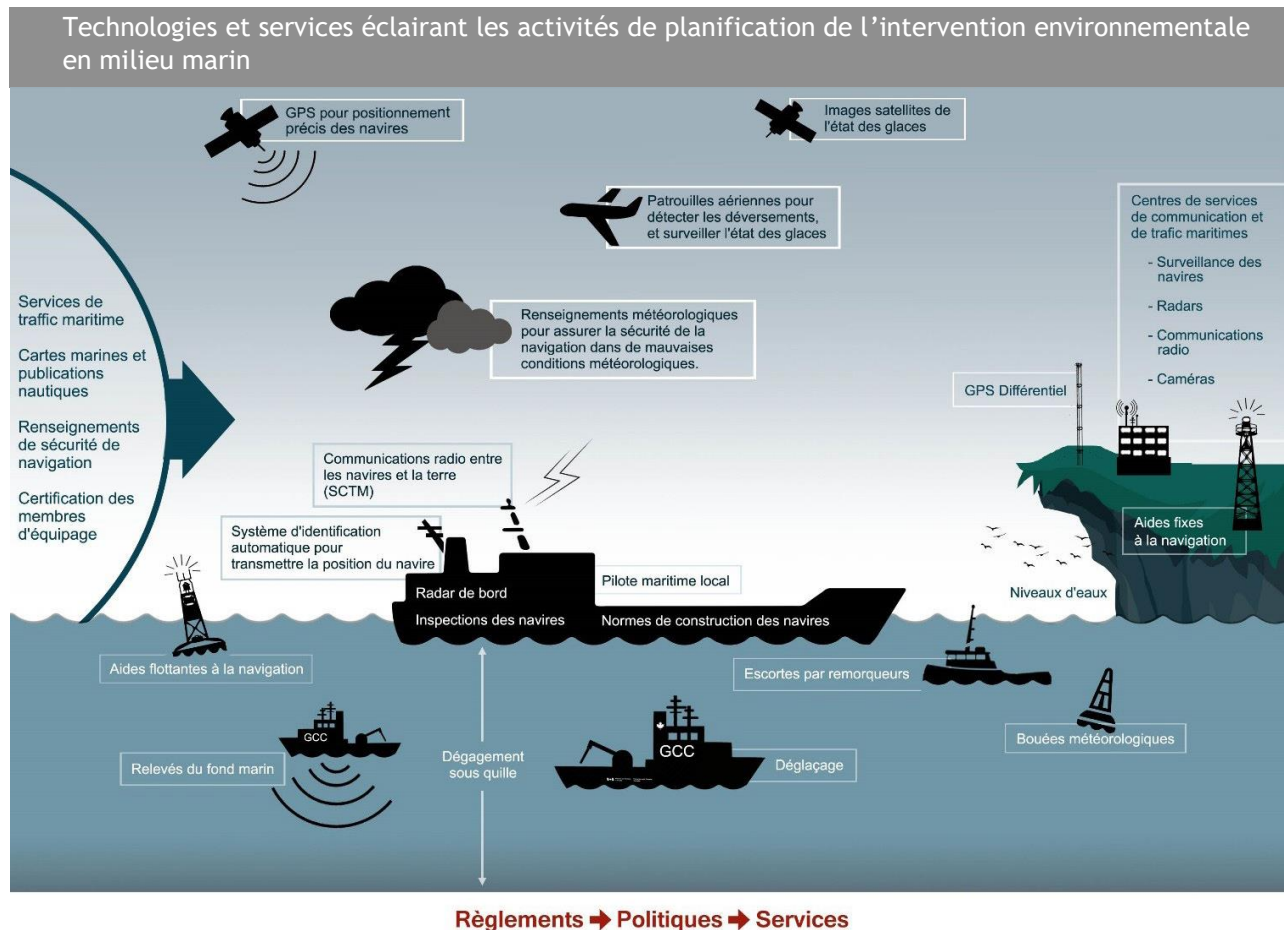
Technologies et services éclairant les activités de planification de l'intervention environnementale en milieu marin

GPS pour positionnement précis des navires

Images satellites de l'état des glaces

Patrouilles aériennes pour détecter les déversements, et surveiller l'état des glaces

Centres de services de communication et de trafic maritimes
- Surveillance des navires
- Radars
- Communications radio
- Caméras

Services de traffic maritime

Cartes marines et publications nautiques

Renseignements de sécurité de navigation

Certification des membres d'équipage

Renseignements météorologiques pour assurer la sécurité de la navigation dans de mauvaises conditions météorologiques.

GPS Différentiel

Communications radio entre les navires et la terre (SCTM)

Système d'identification automatique pour transmettre la position du navire

Aides fixes à la navigation

Pilote maritime local

Radar de bord

Inspections des navires

Normes de construction des navires

Niveaux d'eaux

Aides flottantes à la navigation

Escortes par remorqueurs

GCC

Bouées météorologiques

Relevés du fond marin

Dégagement sous quille

GCC

Déglaçage

Règlements ➔ Politiques ➔ Services